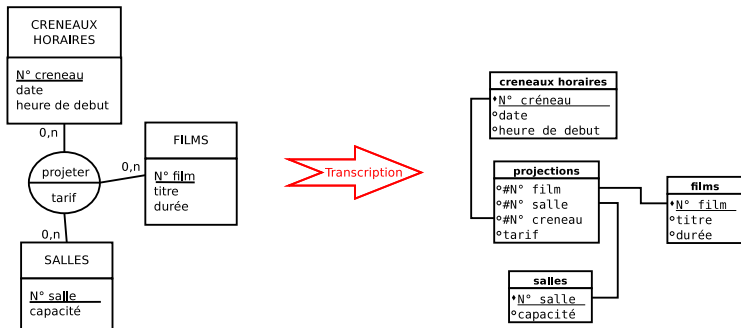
CRENEAUX HORAIRES

N° creneau
date
heure de debut

0,n

projeter
tarif

0,n

FILMS

N° film
titre
durée

0,n

SALLES

N° salle
capacité

Transcription

creneaux horaires
♦N° créneau
∘date
∘heure de debut

projections
∘#N° film
∘#N° salle
∘#N° creneau
∘tarif

films
♦N° film
∘titre
∘durée

salles
♦N° salle
∘capacité